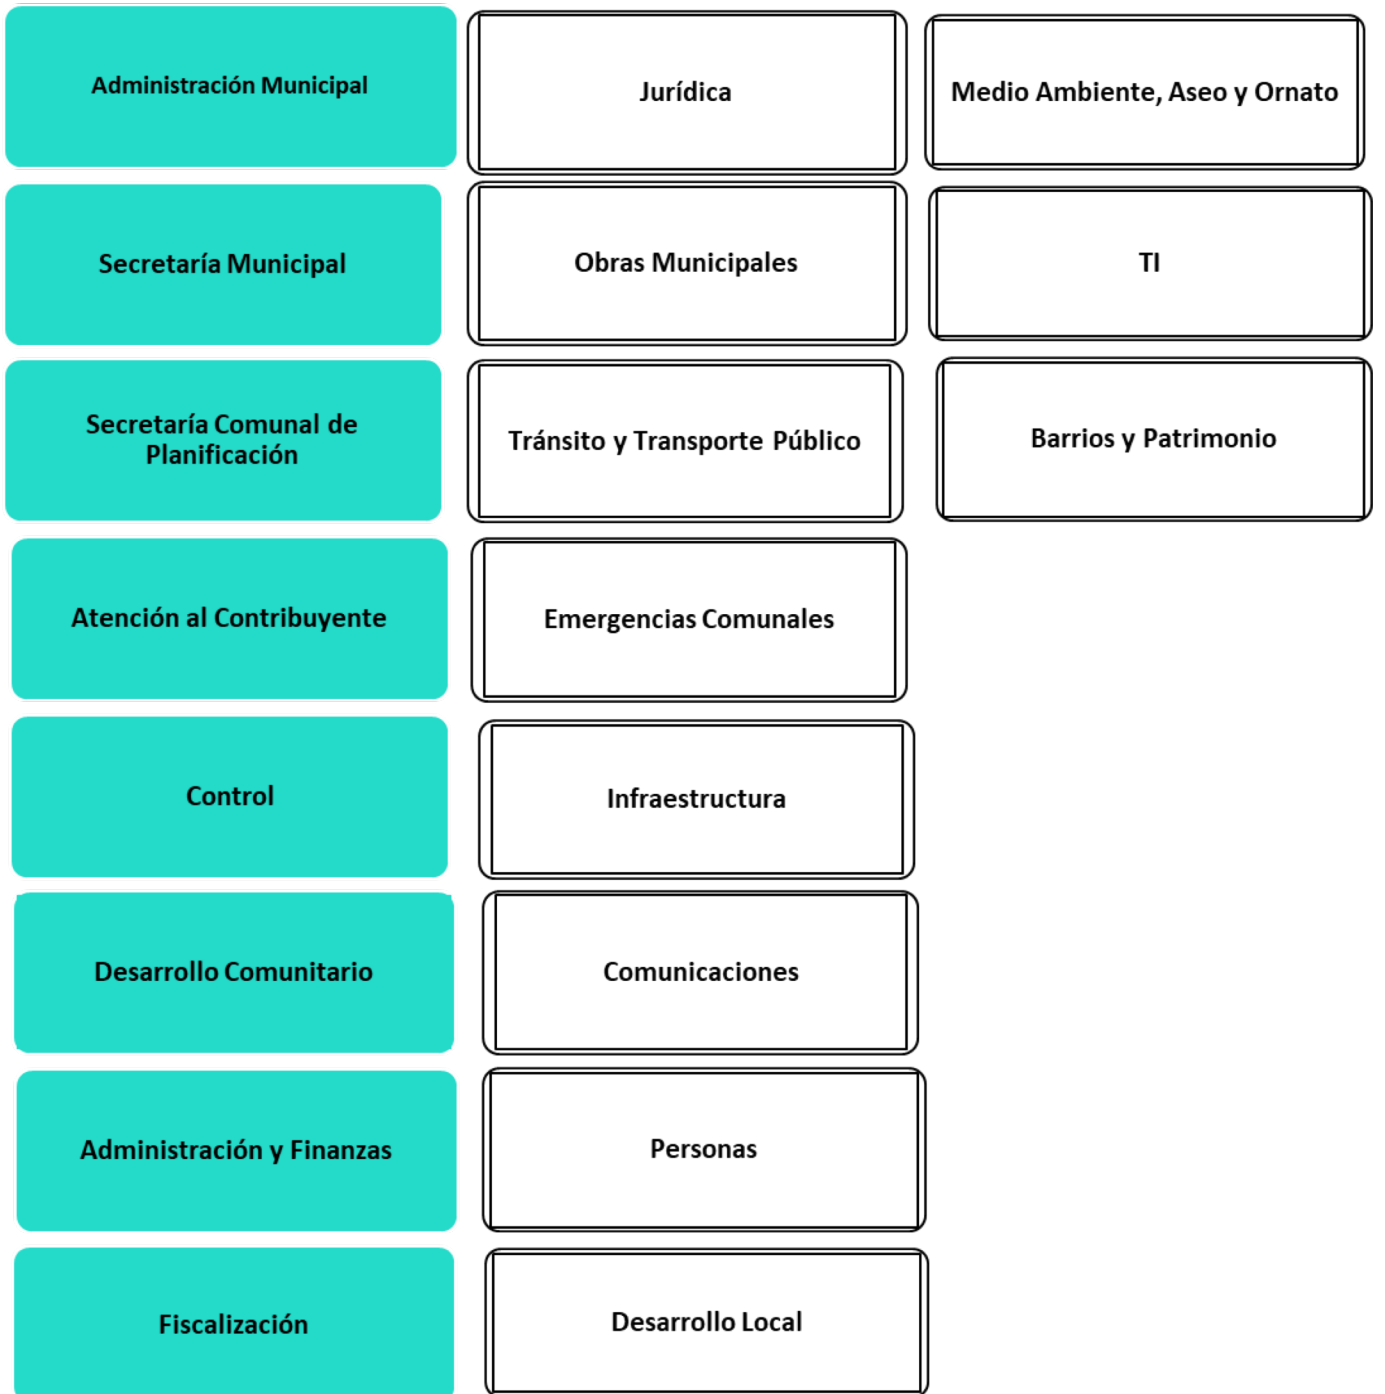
Administración Municipal

Secretaría Municipal

Secretaría Comunal de Planificación

Atención al Contribuyente

Control

Desarrollo Comunitario

Administración y Finanzas

Fiscalización

Jurídica

Obras Municipales

Tránsito y Transporte Público

Emergencias Comunales

Infraestructura

Comunicaciones

Personas

Desarrollo Local

Medio Ambiente, Aseo y Ornato

TI

Barrios y Patrimonio